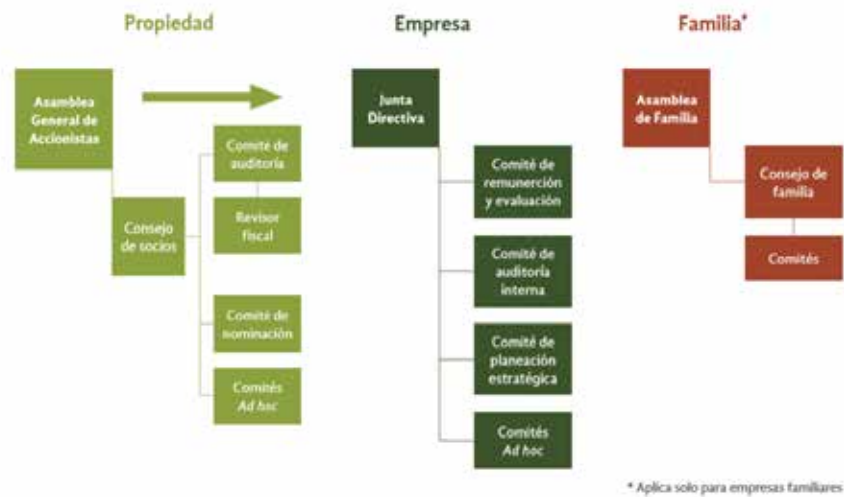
Propiedad

Asamblea General de Accionistas

Consejo de socios

Comité de auditoría

Revisor fiscal

Comité de nominación

Comités *Ad hoc*

Empresa

Junta Directiva

Comité de remunerción y evaluación

Comité de auditoría interna

Comité de planeación estratégica

Comités *Ad hoc*

Familia*

Asamblea de Familia

Consejo de familia

Comités

* Aplica solo para empresas familiares